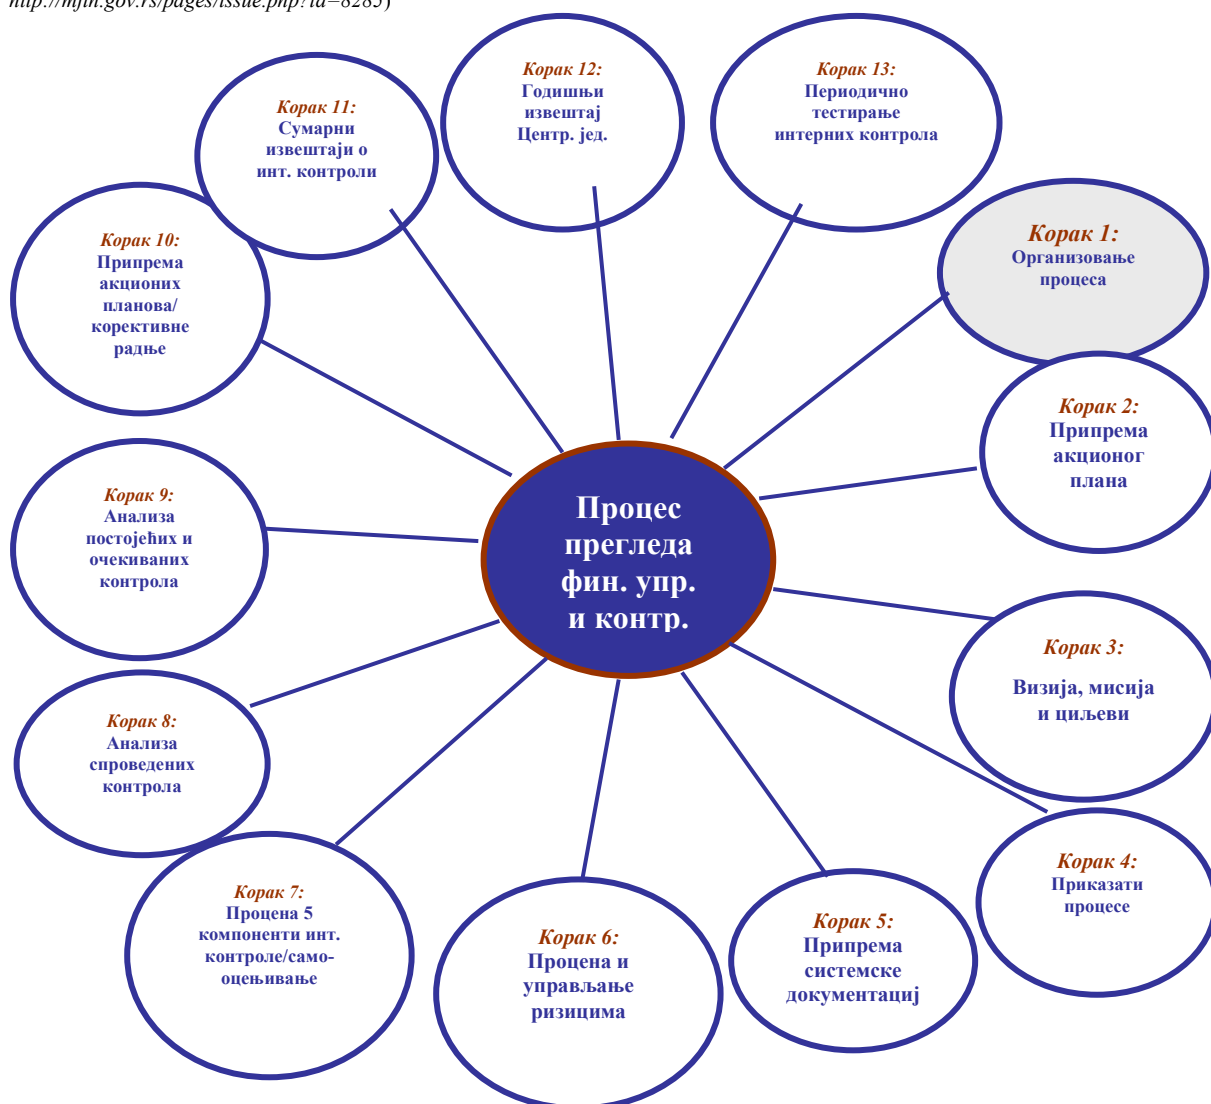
http://mfin.gov.rs/pages/issue.php?id=8285)

Корак 12:
Годишњи извештај Центр. јед.

Корак 13:
Периодично тестирање интерних контрола

Корак 11:
Сумарни извештаји о инт. контроли

Корак 1:
Организовање процеса

Корак 10:
Припрема акционих планова/ корективне радње

Корак 2:
Припрема акционог плана

Процес прегледа фин. упр. и контр.

Корак 9:
Анализа постојећих и очекиваних контрола

Корак 3:
Визија, мисија и циљеви

Корак 8:
Анализа спроведених контрола

Корак 4:
Приказати процесе

Корак 7:
Процена 5 компоненти инт. контроле/самооцењивање

Корак 6:
Процена и управљање ризицима

Корак 5:
Припрема системске документациј